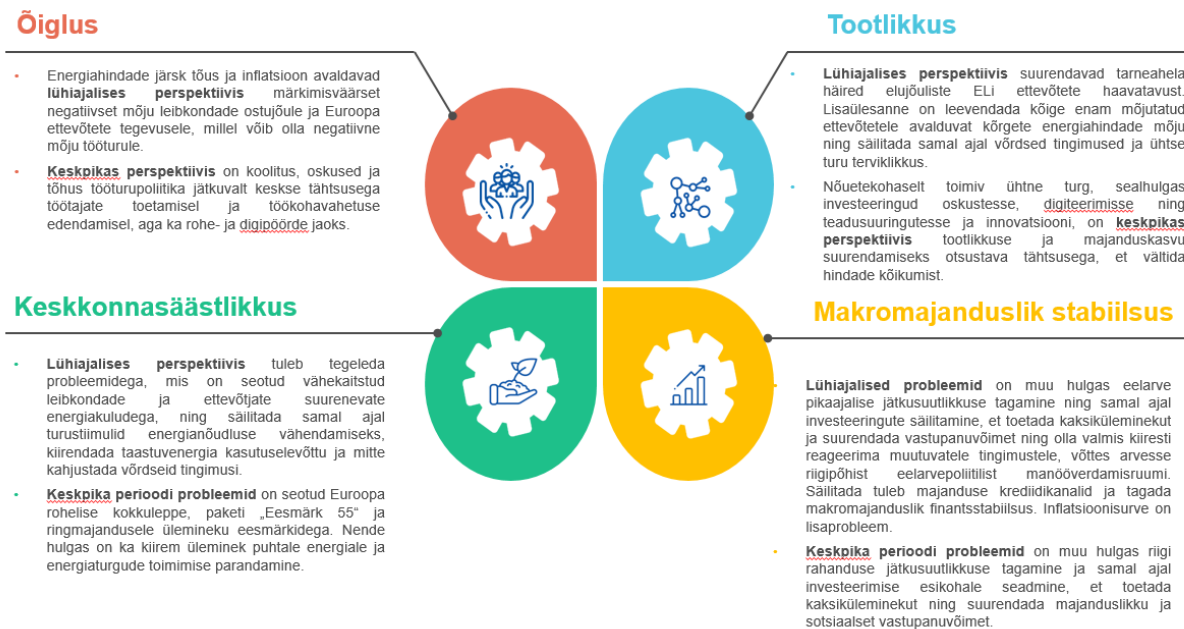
Õiglus

Energiahindade järsk tõus ja inflatsioon avaldavad **lühiajalises perspektiivis** märkimisväärset negatiivset mõju leibkondade ostujõule ja Euroopa ettevõtete tegevusele, millel võib olla negatiivne mõju tööturule.

**Keskpikas perspektiivis** on koolitus, oskused ja tõhus tööturupoliitika jätkuvalt keskse tähtsusega töötajate toetamisel ja töökohavahetuse edendamisel, aga ka rohe- ja digipöörde jaoks.

Tootlikkus

**Lühiajalises perspektiivis** suurendavad tarneahela häired elujõuliste ELi ettevõtete haavatavust. Lisaülesanne on leevendada kõige enam mõjutatud ettevõtetele avalduvat kõrgete energiahindade mõju ning säilitada samal ajal võrdsed tingimused ja ühtse turu terviklikkus.

Nõuetekohaselt toimiv ühtne turg, sealhulgas investeeringud oskustesse, digiteerimisse ning teadusuuringutesse ja innovatsiooni, on **keskpikas perspektiivis** tootlikkuse ja majanduskasvu suurendamiseks otsustava tähtsusega, et vältida hindade kõikumist.

Keskkonnasäästlikkus

**Lühiajalises perspektiivis** tuleb tegeleda probleemidega, mis on seotud vähekaitstud leibkondade ja ettevõtjate suurenevate energiakuludega, ning säilitada samal ajal turustiimulid energianõudluse vähendamiseks, kiirendada taastuvenergia kasutuselevõttu ja mitte kahjustada võrdseid tingimusi.

**Keskpika perioodi probleemid** on seotud Euroopa rohelise kokkuleppe, paketi „Eesmärk 55" ja ringmajandusele ülemineku eesmärkidega. Nende hulgas on ka kiirem üleminek puhtale energiale ja energiaturgude toimimise parandamine.

Makromajanduslik stabiilsus

**Lühiajalised probleemid** on muu hulgas eelarve pikaajalise jätkusuutlikkuse tagamine ning samal ajal investeeringute säilitamine, et toetada kaksikküleminekut ja suurendada vastupanuvõimet ning olla valmis kiiresti reageerima muutuvatele tingimustele, võttes arvesse riigipõhist eelarvepoliitilist manööverdamisruumi. Säilitada tuleb majanduse krediidikanalid ja tagada makromajanduslik finantsstabiilsus. Inflatsioonisurve on lisaprobleem.

**Keskpika perioodi probleemid** on muu hulgas riigi rahanduse jätkusuutlikkuse tagamine ja samal ajal investeerimise esikohale seadmine, et toetada kaksikküleminekut ning suurendada majanduslikku ja sotsiaalset vastupanuvõimet.